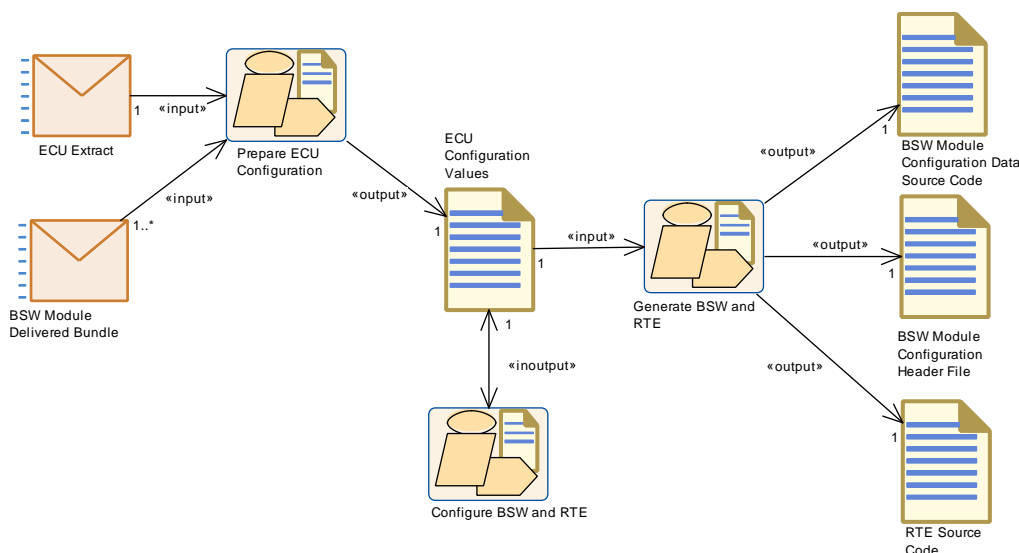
ECU Extract

1 «input»

Prepare ECU Configuration

«input»

1..*

BSW Module Delivered Bundle

«output»

ECU Configuration Values

1

«input»

1

1

«inoutput»

Configure BSW and RTE

Generate BSW and RTE

«output»

1

BSW Module Configuration Data Source Code

«output»

1

BSW Module Configuration Header File

«output»

1

RTE Source Code